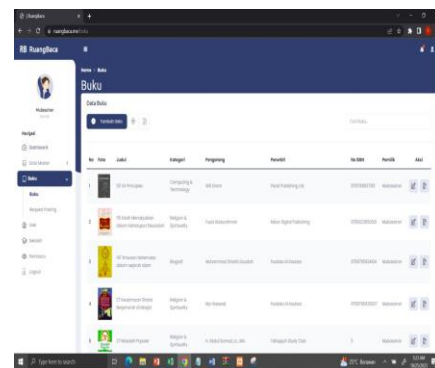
RB RuangBaca

Home / Buku

Buku

Data Buku

Tambah Data

No Foto Judul Kategori Pengarang Penerbit No ISBN Pemilik Aksi

Computing & Technology

Religion & Spirituality

Biografi

Religion & Spirituality

Religion & Spirituality

Type here to search